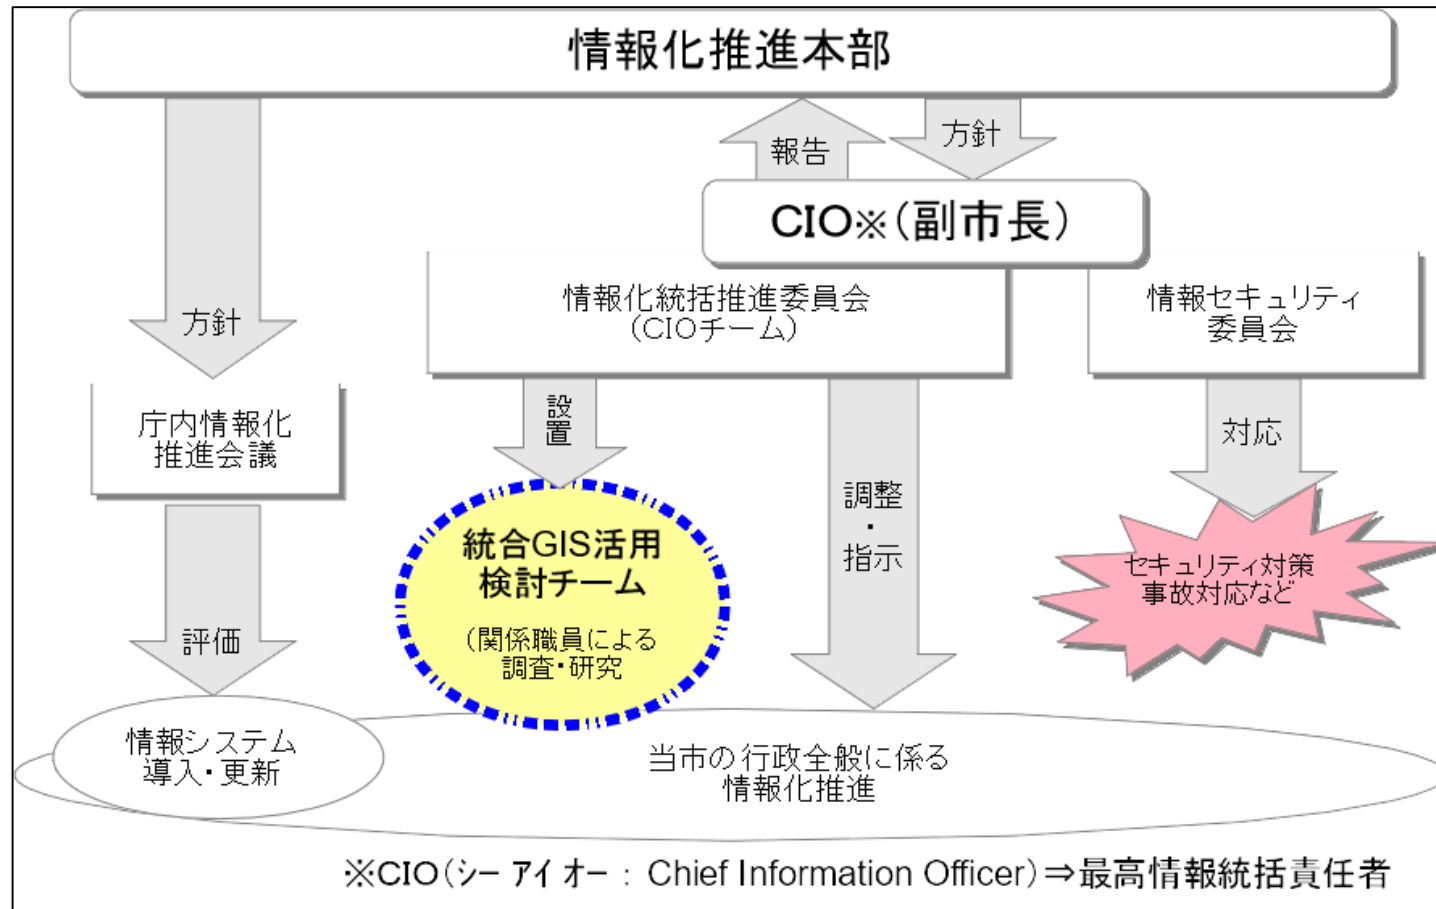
情報化推進本部

報告

方針

CIO※(副市長)

方針

庁内情報化推進会議

情報化統括推進委員会(CIOチーム)

情報セキュリティ委員会

設置

調整・指示

対応

統合GIS活用検討チーム

(関係職員による調査・研究

セキュリティ対策事故対応など

評価

情報システム導入・更新

当市の行政全般に係る情報化推進

※CIO(シー アイ オー : Chief Information Officer)⇒最高情報統括責任者